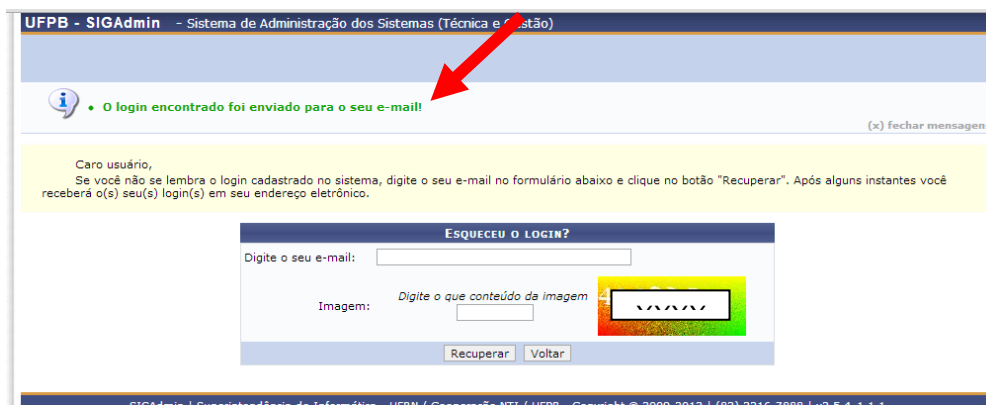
UFPB - SIGAdmin - Sistema de Administração dos Sistemas (Técnica e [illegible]stão)

O login encontrado foi enviado para o seu e-mail!

(x) fechar mensage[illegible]

Caro usuário,

Se você não se lembra o login cadastrado no sistema, digite o seu e-mail no formulário abaixo e clique no botão "Recuperar". Após alguns instantes você receberá o(s) seu(s) login(s) em seu endereço eletrônico.

ESQUECEU O LOGIN?

Digite o seu e-mail:

Imagem: Digite o que conteúdo da imagem

Recuperar Voltar

SIGAdmin | Superintendência de Informática - UFRN / Cooperação NTI / UFPB - Copyright © 2009-2013 | (83) 3216-7000 | v3.5.4.1.1.1